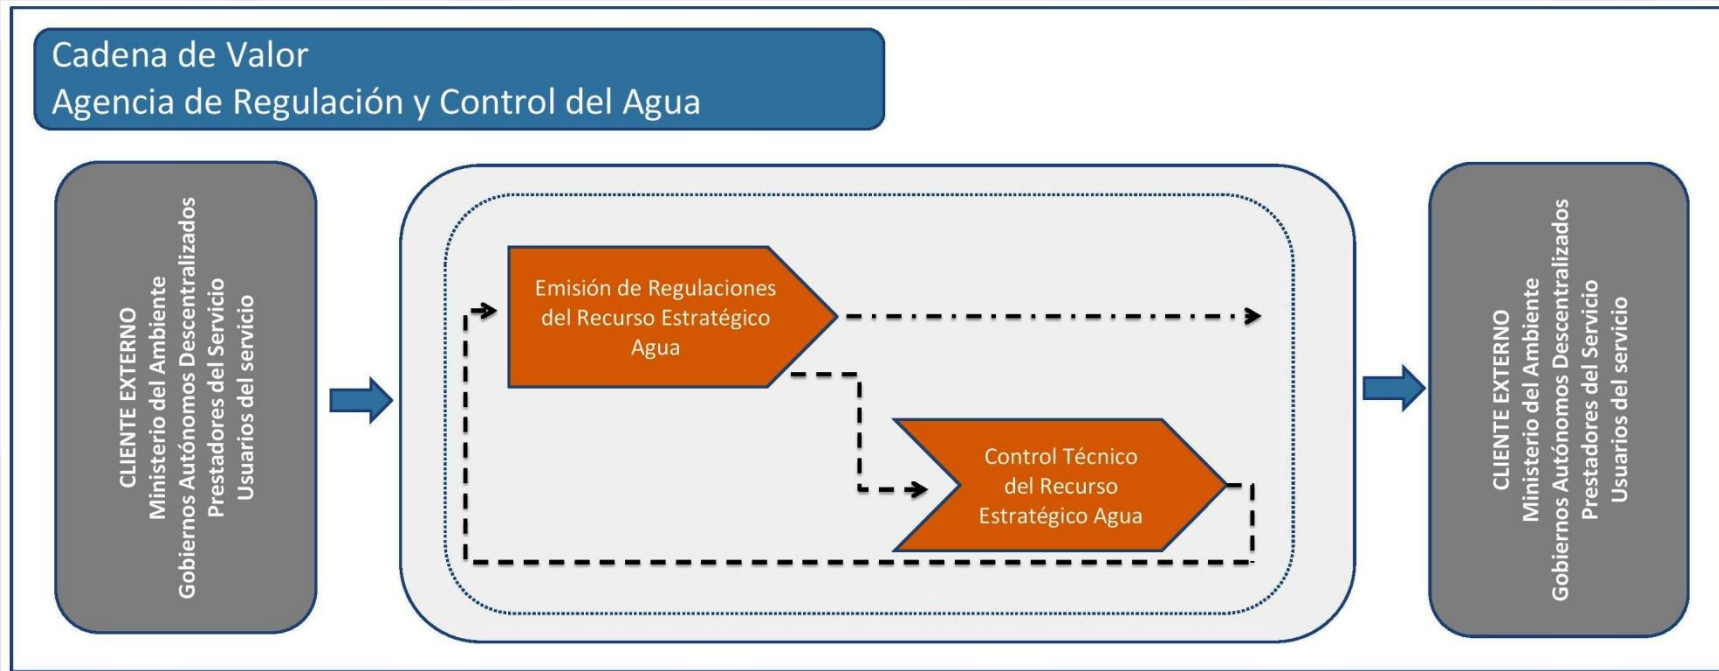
Cadena de Valor
Agencia de Regulación y Control del Agua

CLIENTE EXTERNO
Ministerio del Ambiente
Gobiernos Autónomos Descentralizados
Prestadores del Servicio
Usuarios del servicio

Emisión de Regulaciones del Recurso Estratégico Agua

Control Técnico del Recurso Estratégico Agua

CLIENTE EXTERNO
Ministerio del Ambiente
Gobiernos Autónomos Descentralizados
Prestadores del Servicio
Usuarios del servicio